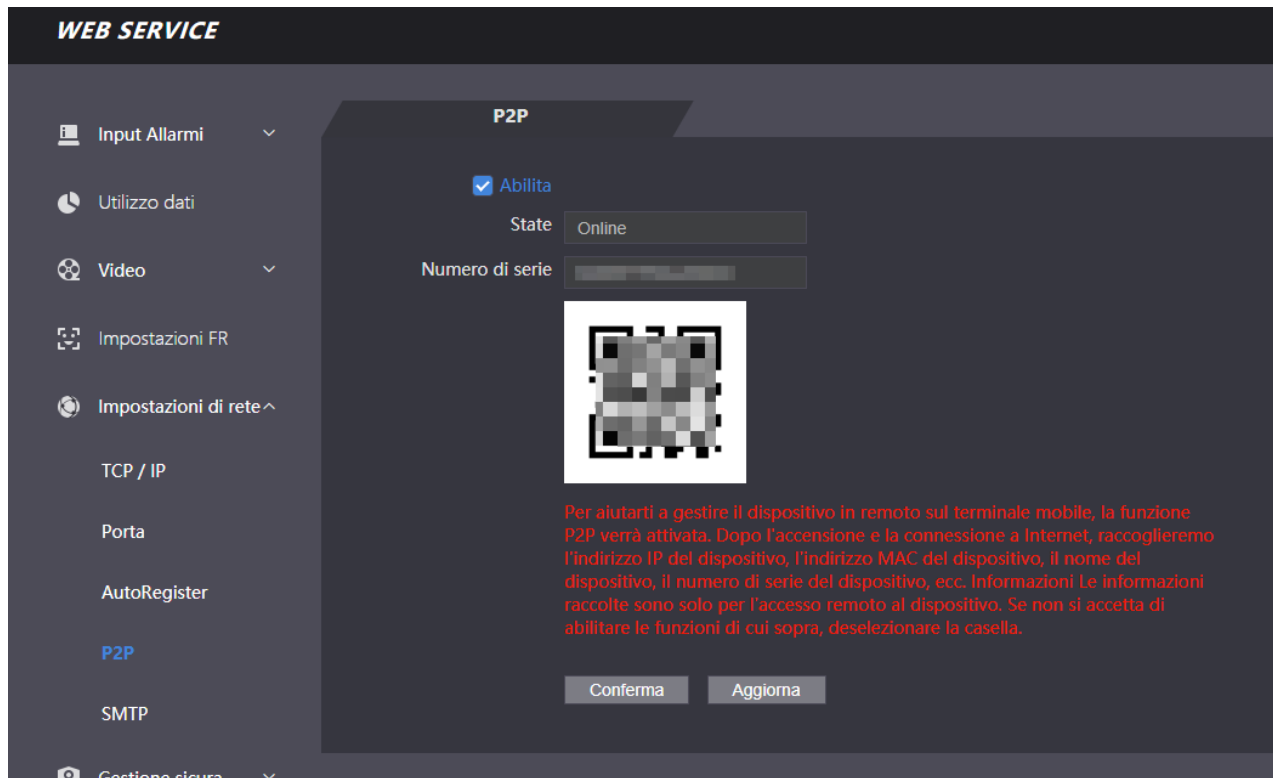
WEB SERVICE

Input Allarmi

Utilizzo dati

Video

Impostazioni FR

Impostazioni di rete

TCP / IP

Porta

AutoRegister

P2P

SMTP

Gestione sicura

P2P

Abilita

State Online

Numero di serie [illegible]

Per aiutarti a gestire il dispositivo in remoto sul terminale mobile, la funzione P2P verrà attivata. Dopo l'accensione e la connessione a Internet, raccoglieremo l'indirizzo IP del dispositivo, l'indirizzo MAC del dispositivo, il nome del dispositivo, il numero di serie del dispositivo, ecc. Informazioni Le informazioni raccolte sono solo per l'accesso remoto al dispositivo. Se non si accetta di abilitare le funzioni di cui sopra, deselezionare la casella.

Conferma Aggiorna